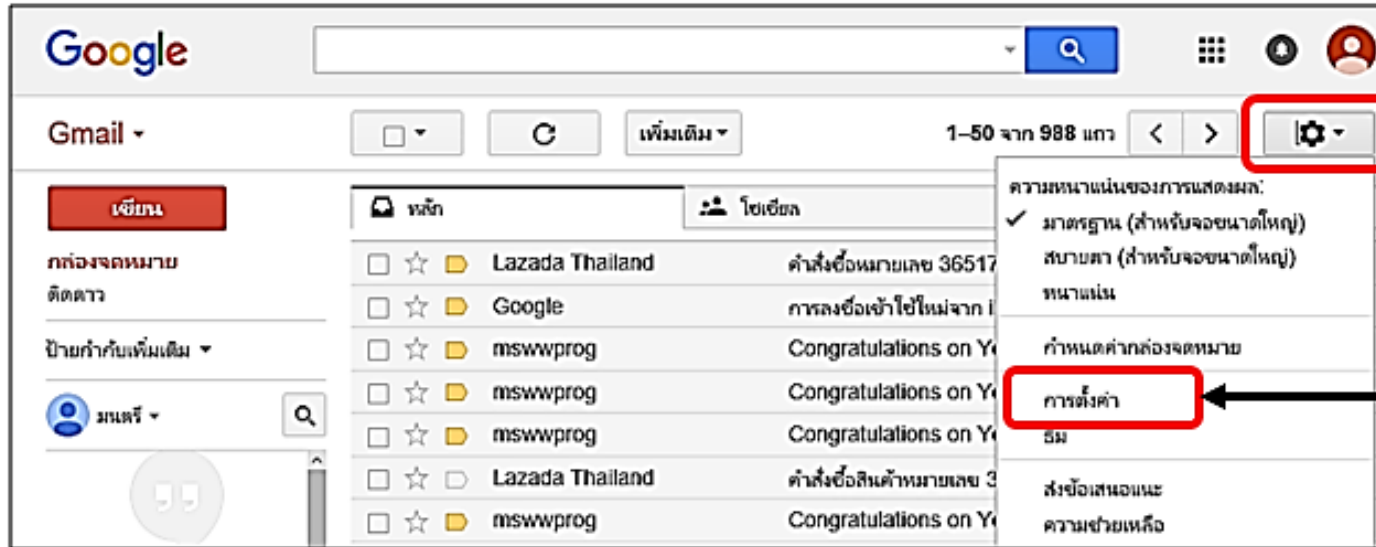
Google

Gmail

เพิ่มเติม

1–50 จาก 988 แถว

เขียน

กล่องจดหมาย

ติดดาว

ป้ายกำกับเพิ่มเติม

มนตรี

หลัก

โซเชียล

Lazada Thailand คำสั่งซื้อหมายเลข 36517

Google การลงชื่อเข้าใช้ใหม่จาก i

mswwprog Congratulations on Yo

mswwprog Congratulations on Yo

mswwprog Congratulations on Yo

mswwprog Congratulations on Yo

Lazada Thailand คำสั่งซื้อสินค้าหมายเลข 3

mswwprog Congratulations on Yo

ความหนาแน่นของการแสดงผล:

✓ มาตรฐาน (สำหรับจอขนาดใหญ่)

สบายตา (สำหรับจอขนาดใหญ่)

หนาแน่น

กำหนดค่ากล่องจดหมาย

การตั้งค่า

ธีม

ส่งข้อเสนอแนะ

ความช่วยเหลือ